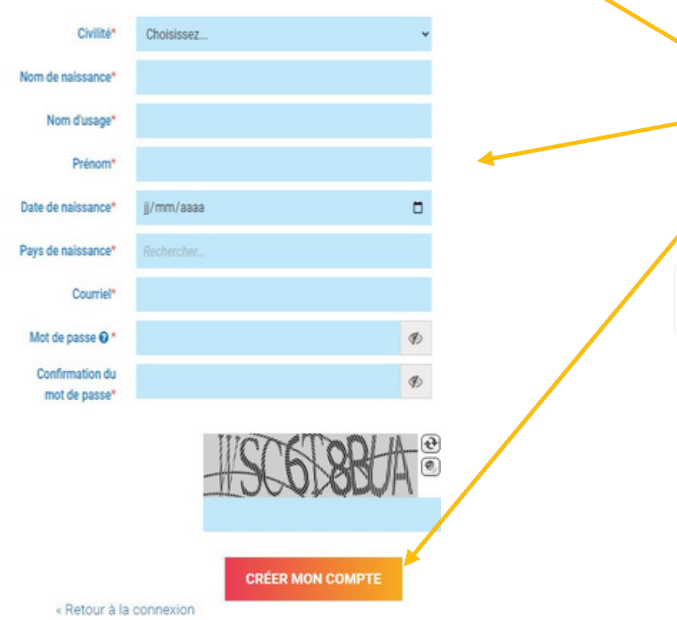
Civilité*
Choisissez...

Nom de naissance*

Nom d'usage*

Prénom*

Date de naissance*
jj/mm/aaaa

Pays de naissance*
Rechercher...

Courriel*

Mot de passe *

Confirmation du mot de passe*

WSC6T8BUA

CRÉER MON COMPTE

« Retour à la connexion